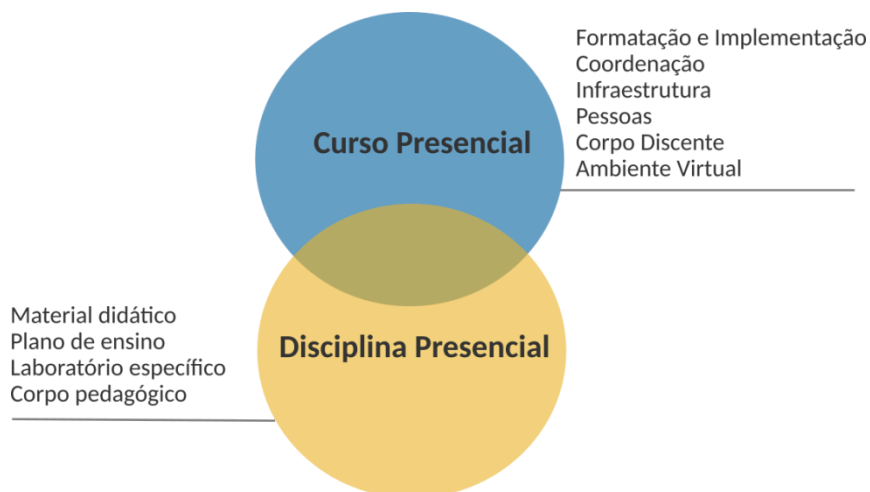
Formatação e Implementação
Coordenação
Infraestrutura
Pessoas
Corpo Discente
Ambiente Virtual

Curso Presencial

Material didático
Plano de ensino
Laboratório específico
Corpo pedagógico

Disciplina Presencial